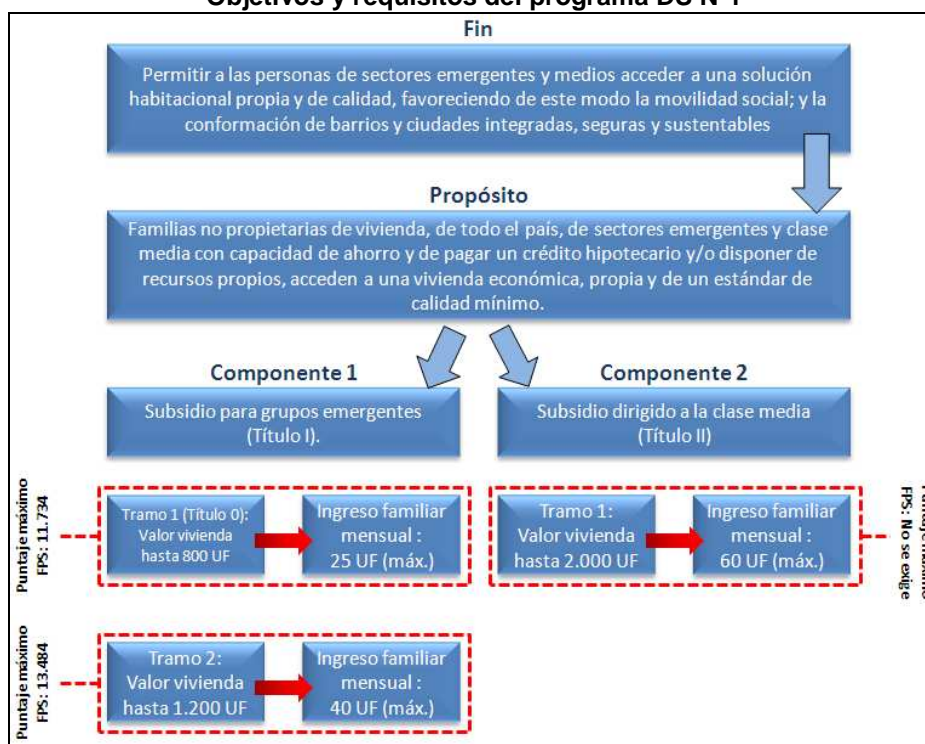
Objetivos y requisitos del programa DS N°1

Fin

Permitir a las personas de sectores emergentes y medios acceder a una solución habitacional propia y de calidad, favoreciendo de este modo la movilidad social; y la conformación de barrios y ciudades integradas, seguras y sustentables

Propósito

Familias no propietarias de vivienda, de todo el país, de sectores emergentes y clase media con capacidad de ahorro y de pagar un crédito hipotecario y/o disponer de recursos propios, acceden a una vivienda económica, propia y de un estándar de calidad mínimo.

Componente 1

Subsidio para grupos emergentes (Título I).

Componente 2

Subsidio dirigido a la clase media (Título II)

Puntaje máximo FPS: 11.734

Tramo 1 (Título 0): Valor vivienda hasta 800 UF

Ingreso familiar mensual : 25 UF (máx.)

Tramo 1: Valor vivienda hasta 2.000 UF

Ingreso familiar mensual : 60 UF (máx.)

Puntaje máximo FPS: No se exige

Puntaje máximo FPS: 13.484

Tramo 2: Valor vivienda hasta 1.200 UF

Ingreso familiar mensual : 40 UF (máx.)